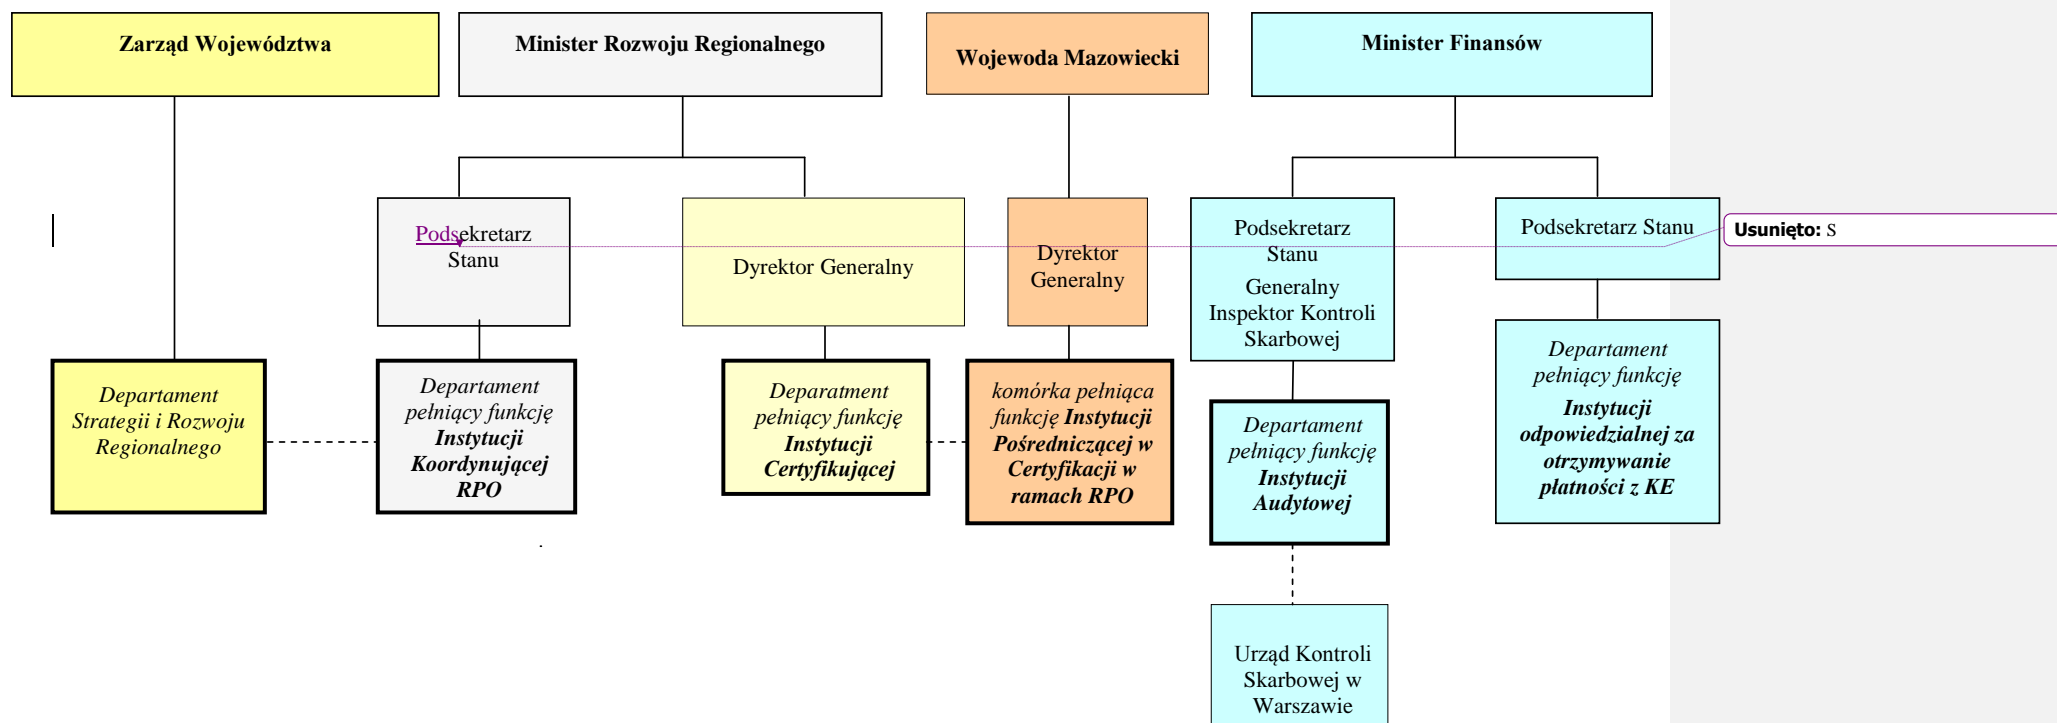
Zarząd Województwa

Minister Rozwoju Regionalnego

Wojewoda Mazowiecki

Minister Finansów

Podsekretarz Stanu

Dyrektor Generalny

Dyrektor Generalny

Podsekretarz Stanu

Generalny Inspektor Kontroli Skarbowej

Podsekretarz Stanu

Usunięto: S

Departament Strategii i Rozwoju Regionalnego

Departament pełniący funkcję **Instytucji Koordynującej RPO**

Deparatment pełniący funkcję **Instytucji Certyfikującej**

komórka pełniąca funkcję **Instytucji Pośredniczącej w Certyfikacji w ramach RPO**

Departament pełniący funkcję **Instytucji Audytowej**

Departament pełniący funkcję **Instytucji odpowiedzialnej za otrzymywanie płatności z KE**

Urząd Kontroli Skarbowej w Warszawie